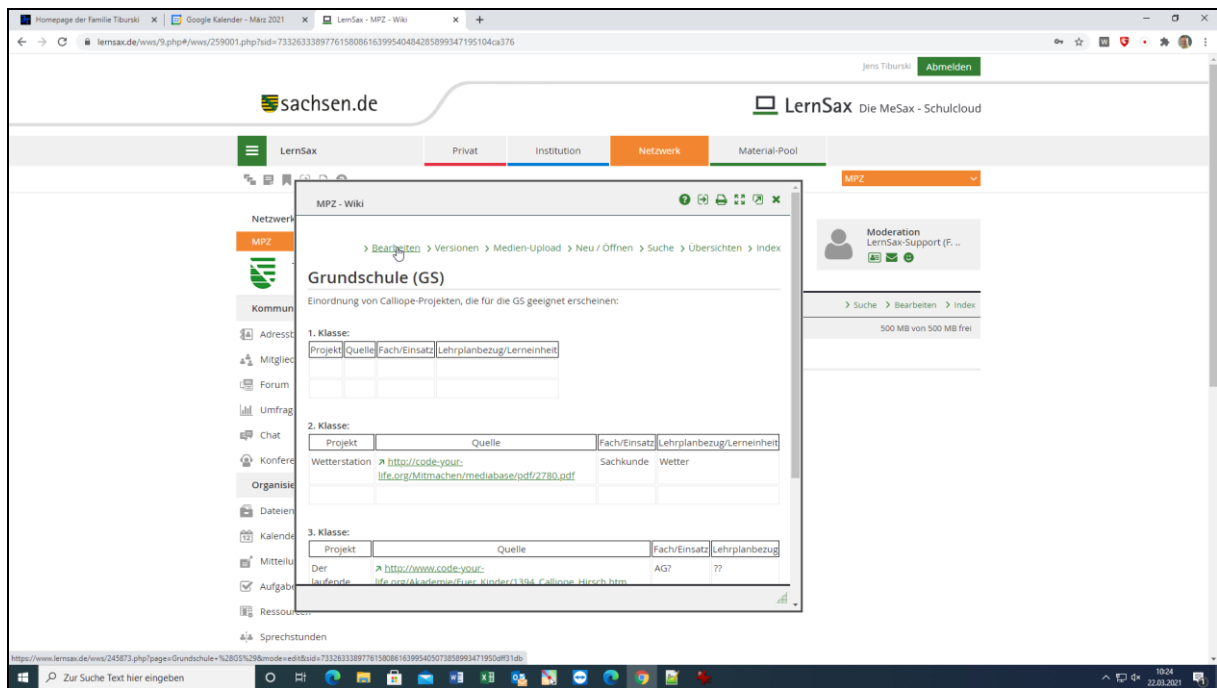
Homepage der Familie Tiburski × Google Kalender - März 2021 × LernSax - MPZ - Wiki × +

lernsax.de/wws/9.php#/wws/259001.php?sid=73326333897761580861639954048428589934719510​4ca376

Jens Tiburski Abmelden

sachsen.de

LernSax Die MeSax - Schulcloud

LernSax Privat Institution Netzwerk Material-Pool

MPZ

Netzwerk

MPZ

Kommun

Adressb

Mitglied

Forum

Umfrag

Chat

Konfere

Organisie

Dateien

Kalende

Mitteilu

Aufgabe

Ressourcen

Sprechstunden

MPZ - Wiki

› Bearbeiten › Versionen › Medien-Upload › Neu / Öffnen › Suche › Übersichten › Index

Grundschule (GS)

Einordnung von Calliope-Projekten, die für die GS geeignet erscheinen:

1. Klasse:

| Projekt | Quelle | Fach/Einsatz | Lehrplanbezug/Lerneinheit |
|---|---|---|---|
| | | | |
| | | | |

2. Klasse:

| Projekt | Quelle | Fach/Einsatz | Lehrplanbezug/Lerneinheit |
|---|---|---|---|
| Wetterstation | http://code-your-life.org/Mitmachen/mediabase/pdf/2780.pdf | Sachkunde | Wetter |
| | | | |

3. Klasse:

| Projekt | Quelle | Fach/Einsatz | Lehrplanbezug |
|---|---|---|---|
| Der laufende | http://www.code-your-life.org/Akademie/Fuer_Kinder/1394_Calliope_Hirsch.htm | AG? | ?? |

Moderation
LernSax-Support (F. ..

› Suche › Bearbeiten › Index

500 MB von 500 MB frei

https://www.lernsax.de/wws/245873.php?page=Grundschule+%28GS%29&mode=edit&sid=73326333897761580861639954050738589934719504f31db

Zur Suche Text hier eingeben

10:24
22.03.2021